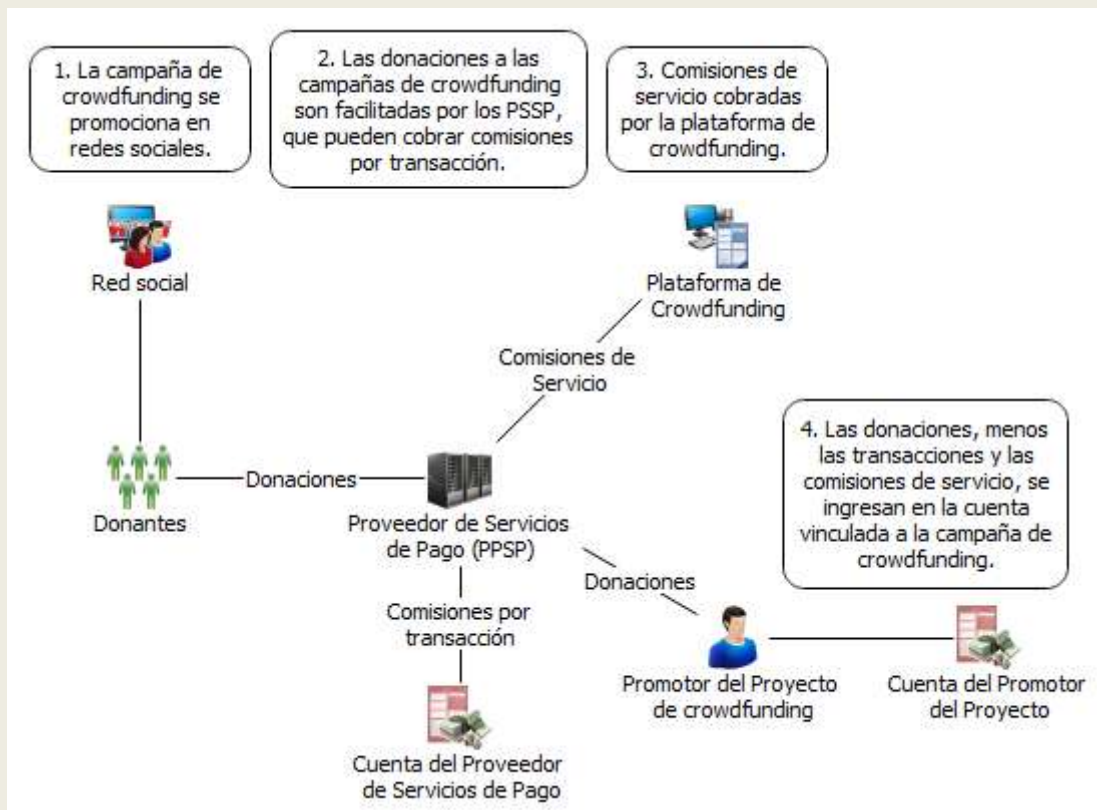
1. La campaña de crowdfunding se promociona en redes sociales.

2. Las donaciones a las campañas de crowdfunding son facilitadas por los PSSP, que pueden cobrar comisiones por transacción.

3. Comisiones de servicio cobradas por la plataforma de crowdfunding.

Red social

Plataforma de Crowdfunding

Comisiones de Servicio

4. Las donaciones, menos las transacciones y las comisiones de servicio, se ingresan en la cuenta vinculada a la campaña de crowdfunding.

Donaciones

Donantes

Proveedor de Servicios de Pago (PPSP)

Donaciones

Comisiones por transacción

Promotor del Proyecto de crowdfunding

Cuenta del Promotor del Proyecto

Cuenta del Proveedor de Servicios de Pago